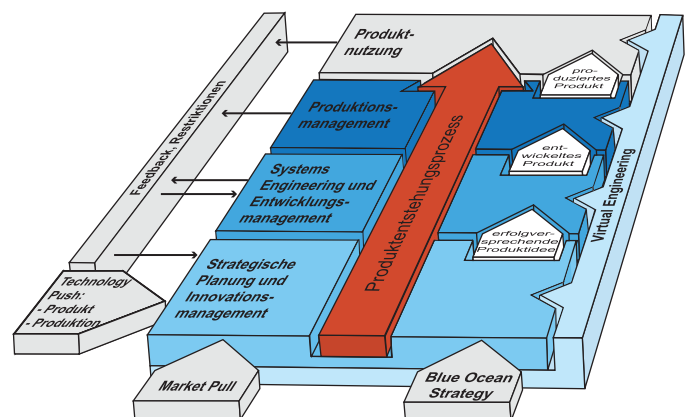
Feedback, Restriktionen

Produktnutzung

Produktionsmanagement

Systems Engineering und Entwicklungsmanagement

Strategische Planung und Innovationsmanagement

Produktentstehungsprozess

produziertes Produkt

entwickeltes Produkt

erfolgversprechende Produktidee

Virtual Engineering

Technology Push:
- Produkt
- Produktion

Market Pull

Blue Ocean Strategy